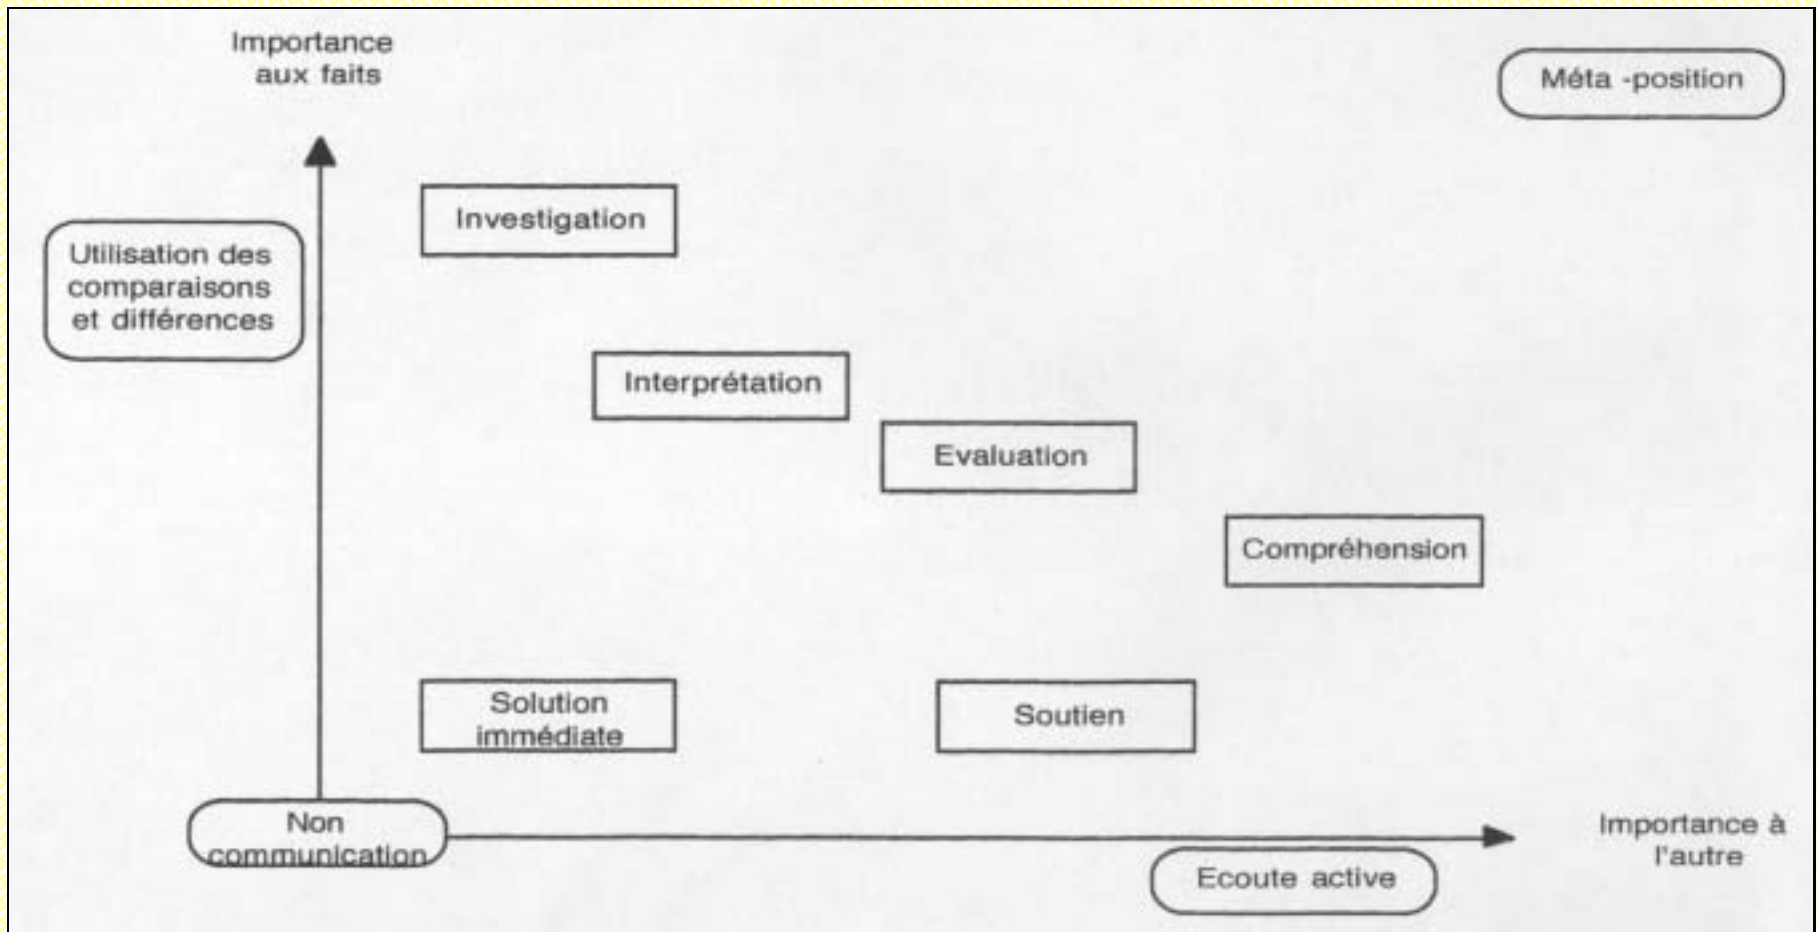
Importance aux faits

Méta -position

Utilisation des comparaisons et différences

Investigation

Interprétation

Evaluation

Compréhension

Solution immédiate

Soutien

Non communication

Importance à l'autre

Ecoute active